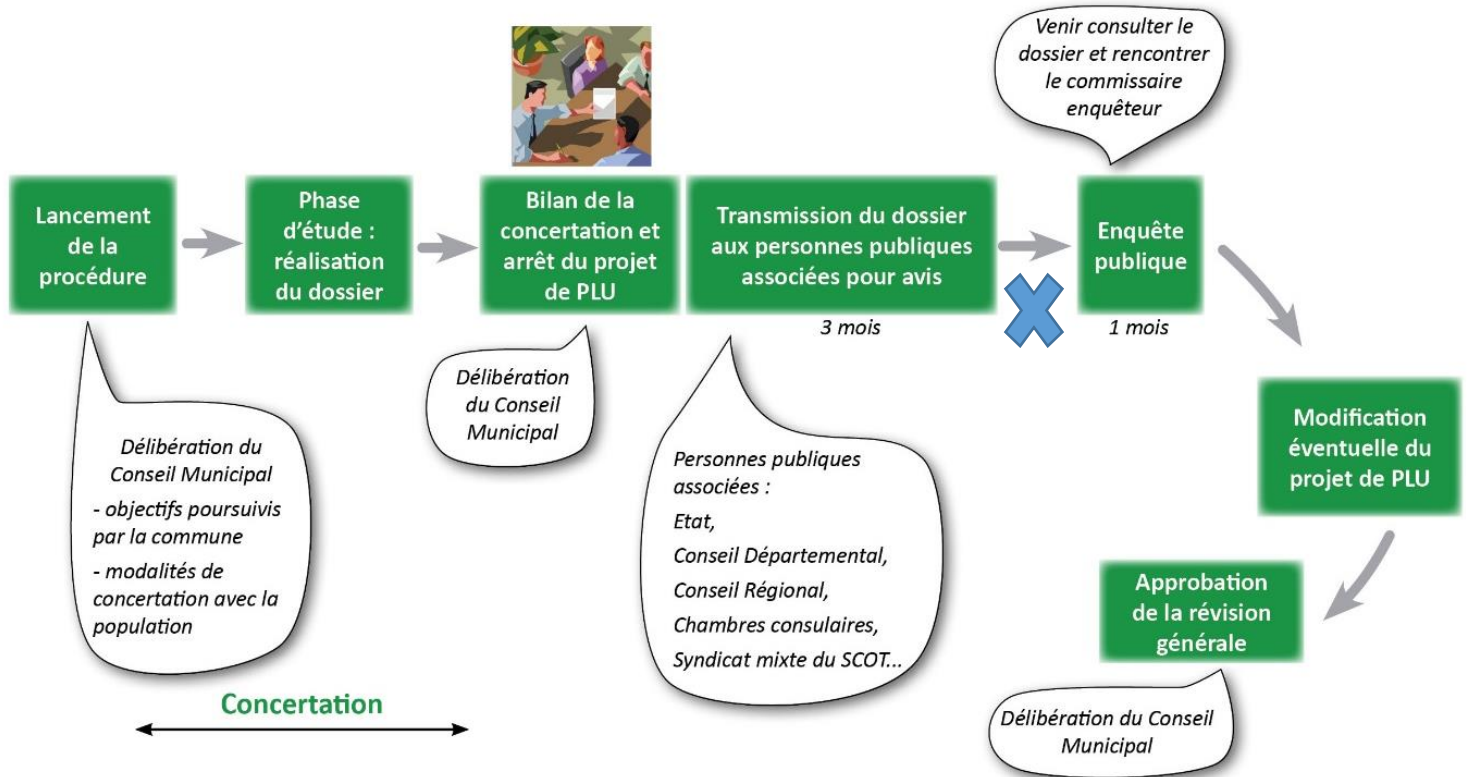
Venir consulter le dossier et rencontrer le commissaire enquêteur

Lancement de la procédure

Phase d'étude : réalisation du dossier

Bilan de la concertation et arrêt du projet de PLU

Transmission du dossier aux personnes publiques associées pour avis

Enquête publique

3 mois

1 mois

Délibération du Conseil Municipal

Délibération du Conseil Municipal
- objectifs poursuivis par la commune
- modalités de concertation avec la population

Personnes publiques associées :
Etat,
Conseil Départemental,
Conseil Régional,
Chambres consulaires,
Syndicat mixte du SCOT...

Modification éventuelle du projet de PLU

Approbation de la révision générale

Délibération du Conseil Municipal

Concertation